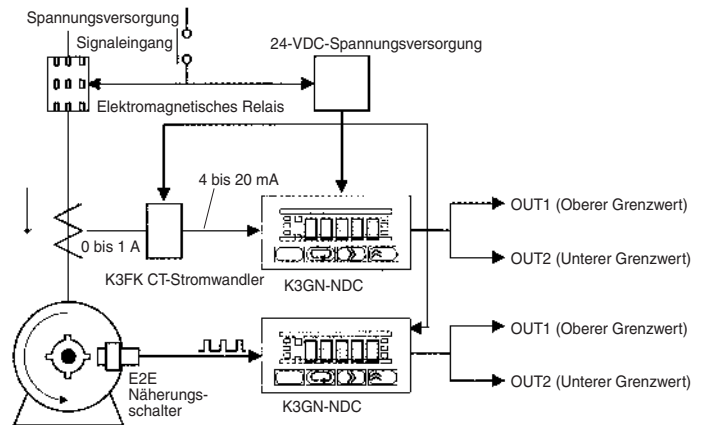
Spannungsversorgung
Signaleingang
24-VDC-Spannungsversorgung
Elektromagnetisches Relais
4 bis 20 mA
0 bis 1 A
K3FK CT-Stromwandler
K3GN-NDC
OUT1 (Oberer Grenzwert)
OUT2 (Unterer Grenzwert)
E2E Näherungsschalter
K3GN-NDC
OUT1 (Oberer Grenzwert)
OUT2 (Unterer Grenzwert)